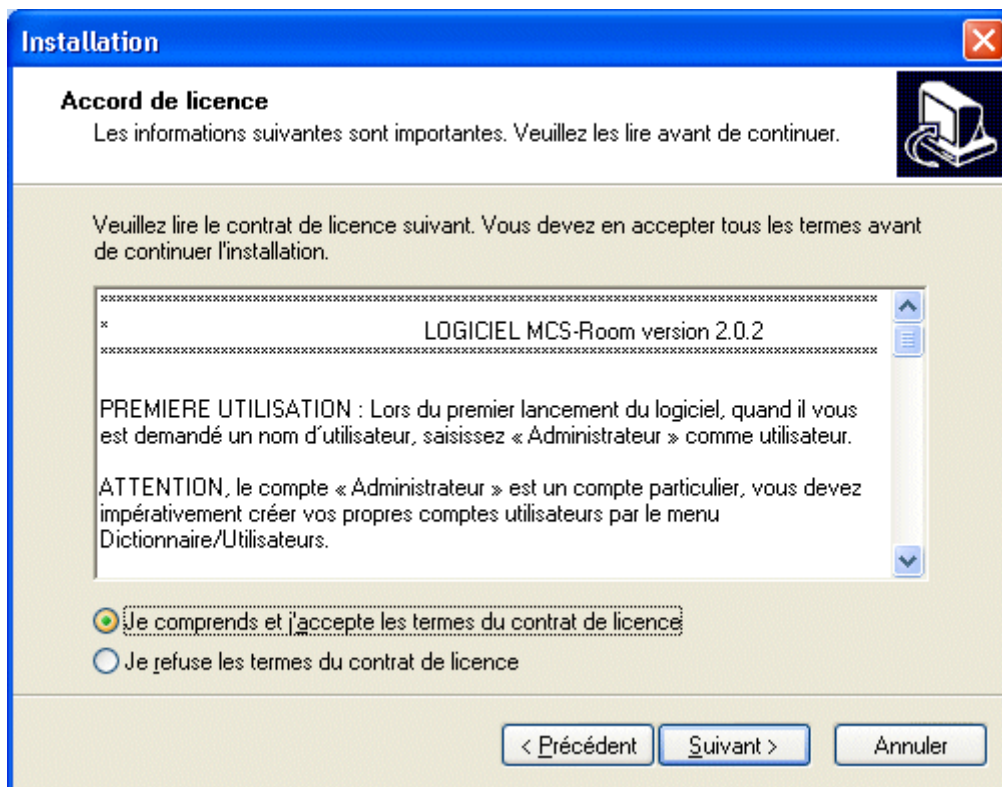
Installation

Accord de licence
Les informations suivantes sont importantes. Veuillez les lire avant de continuer.

Veuillez lire le contrat de licence suivant. Vous devez en accepter tous les termes avant de continuer l'installation.

\*\*\*\*\*\*\*\*\*\*\*\*\*\*\*\*\*\*\*\*\*\*\*\*\*\*\*\*\*\*\*\*\*\*\*\*\*\*\*\*\*\*\*\*\*\*\*\*\*\*\*\*\*\*\*\*\*\*\*\*\*\*\*\*\*\*\*\*\*\*\*\*\*\*\*\*\*\*\*\*
\* LOGICIEL MCS-Room version 2.0.2
\*\*\*\*\*\*\*\*\*\*\*\*\*\*\*\*\*\*\*\*\*\*\*\*\*\*\*\*\*\*\*\*\*\*\*\*\*\*\*\*\*\*\*\*\*\*\*\*\*\*\*\*\*\*\*\*\*\*\*\*\*\*\*\*\*\*\*\*\*\*\*\*\*\*\*\*\*\*\*\*

PREMIERE UTILISATION : Lors du premier lancement du logiciel, quand il vous est demandé un nom d´utilisateur, saisissez « Administrateur » comme utilisateur.

ATTENTION, le compte « Administrateur » est un compte particulier, vous devez impérativement créer vos propres comptes utilisateurs par le menu Dictionnaire/Utilisateurs.

Je comprends et j'accepte les termes du contrat de licence
Je refuse les termes du contrat de licence

< Précédent Suivant > Annuler